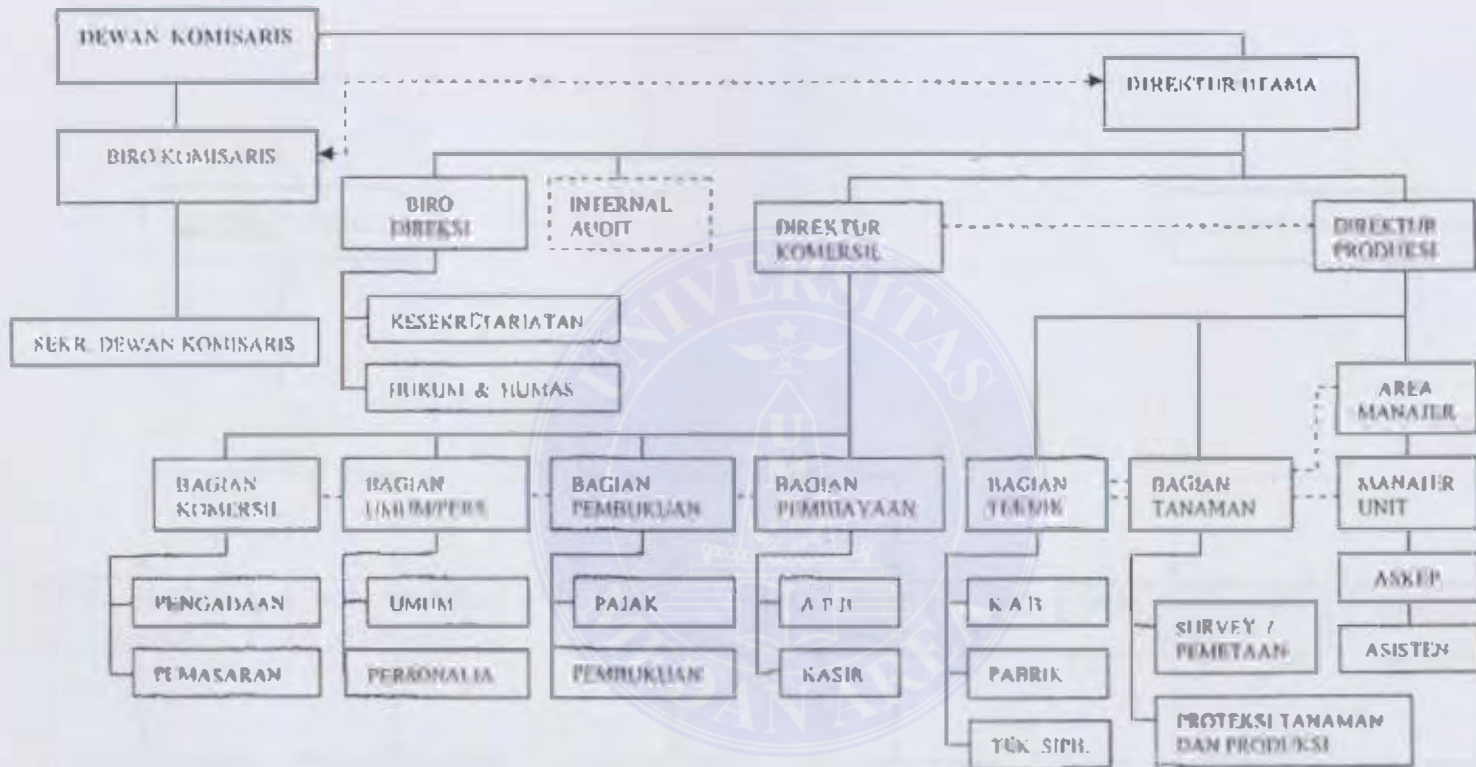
DEWAN KOMISARIS

DIREKTUR UTAMA

BIRO KOMISARIS

BIRO DIREKSI

INTERNAL AUDIT

DIREKTUR KOMERSIL

DIREKTUR PRODUKSI

SEKR. DEWAN KOMISARIS

KESEKRETARIATAN

HUKUM & HUMAS

AREA MANAJER

BAGIAN KOMERSIL

BAGIAN UMUM/PERS

BAGIAN PEMBUKUAN

BAGIAN PEMBIAYAAN

BAGIAN TEKNIK

BAGIAN TANAMAN

MANAJER UNIT

PENGADAAN

UMUM

PAJAK

A T B

KAB

ASKEP

PEMASARAN

PERSONALIA

PEMBUKUAN

KASIR

PABRIK

SURVEY / PEMETAAN

ASISTEN

TUK SIPIL

PROTEKSI TANAMAN DAN PRODUKSI